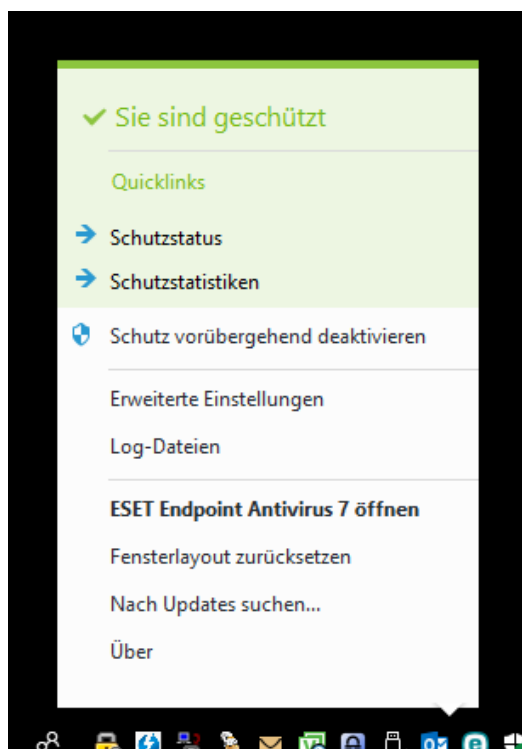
Sie sind geschützt

Quicklinks

Schutzstatus

Schutzstatistiken

Schutz vorübergehend deaktivieren

Erweiterte Einstellungen

Log-Dateien

ESET Endpoint Antivirus 7 öffnen

Fensterlayout zurücksetzen

Nach Updates suchen...

Über